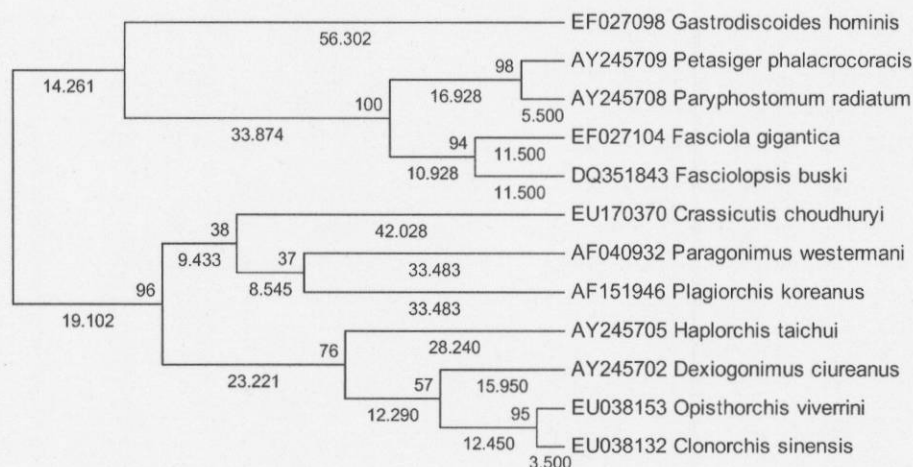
EF027098 Gastrodiscoides hominis
56.302
14.261
98
AY245709 Petasiger phalacrocoracis
100
16.928
AY245708 Paryphostomum radiatum
5.500
33.874
94
EF027104 Fasciola gigantica
11.500
10.928
DQ351843 Fasciolopsis buski
11.500
38
EU170370 Crassicutis choudhuryi
42.028
9.433
37
AF040932 Paragonimus westermani
33.483
96
8.545
AF151946 Plagiorchis koreanus
33.483
19.102
AY245705 Haplorchis taichui
76
28.240
AY245702 Dexiogonimus ciureanus
23.221
57
15.950
95
EU038153 Opisthorchis viverrini
12.290
12.450
EU038132 Clonorchis sinensis
3.500